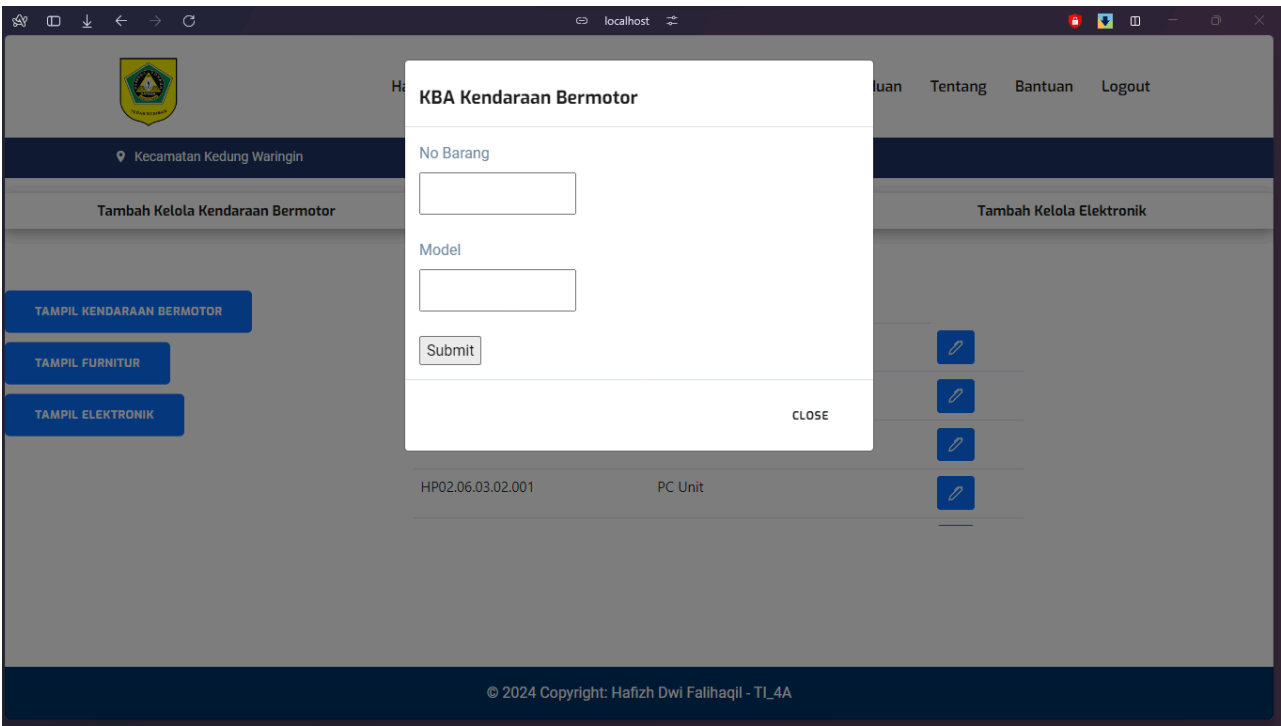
localhost

Ha

luan Tentang Bantuan Logout

Kecamatan Kedung Waringin

Tambah Kelola Kendaraan Bermotor

Tambah Kelola Elektronik

TAMPIL KENDARAAN BERMOTOR

TAMPIL FURNITUR

TAMPIL ELEKTRONIK

KBA Kendaraan Bermotor

No Barang

Model

Submit

CLOSE

HP02.06.03.02.001 PC Unit

© 2024 Copyright: Hafizh Dwi Falihaqil - TI_4A